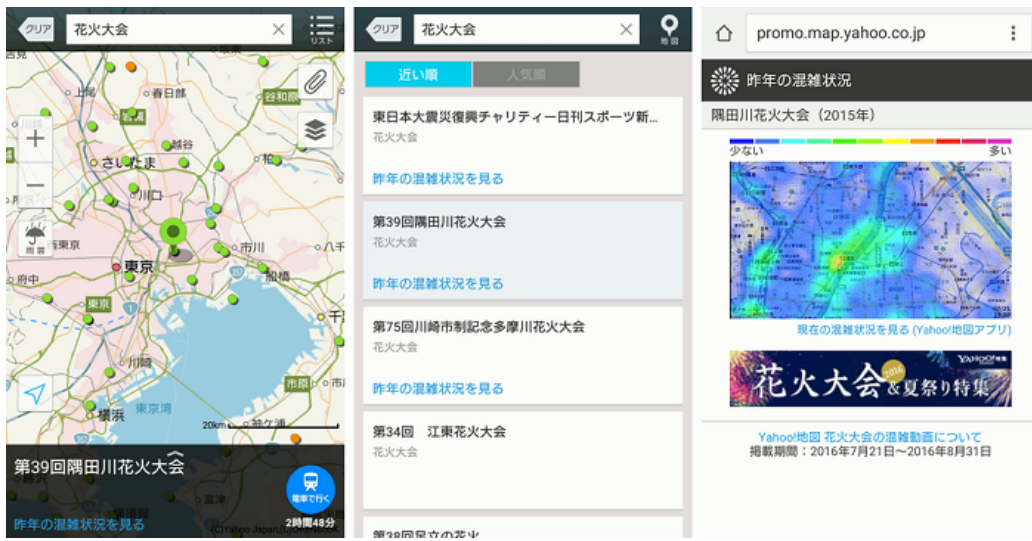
クリア 花火大会 リスト

春日部
谷和原
さいたま
川口
市川
八千
東京
府中
船橋
東京
千
川崎
市原
横浜
東京湾
20km
第39回隅田川花火大会
電車で行く
2時間48分
昨年の混雑状況を見る
(C)Yahoo Japan

クリア 花火大会 地図

近い順 人気順

東日本大震災復興チャリティー日刊スポーツ新...
花火大会
昨年の混雑状況を見る

第39回隅田川花火大会
花火大会
昨年の混雑状況を見る

第75回川崎市制記念多摩川花火大会
花火大会
昨年の混雑状況を見る

第34回　江東花火大会
花火大会

第28回足立の花火

promo.map.yahoo.co.jp

昨年の混雑状況

隅田川花火大会（2015年）

少ない 多い

現在の混雑状況を見る (Yahoo!地図アプリ)

YAHOO!地図
花火大会 2016 & 夏祭り特集

Yahoo!地図 花火大会の混雑動画について
掲載期間：2016年7月21日～2016年8月31日